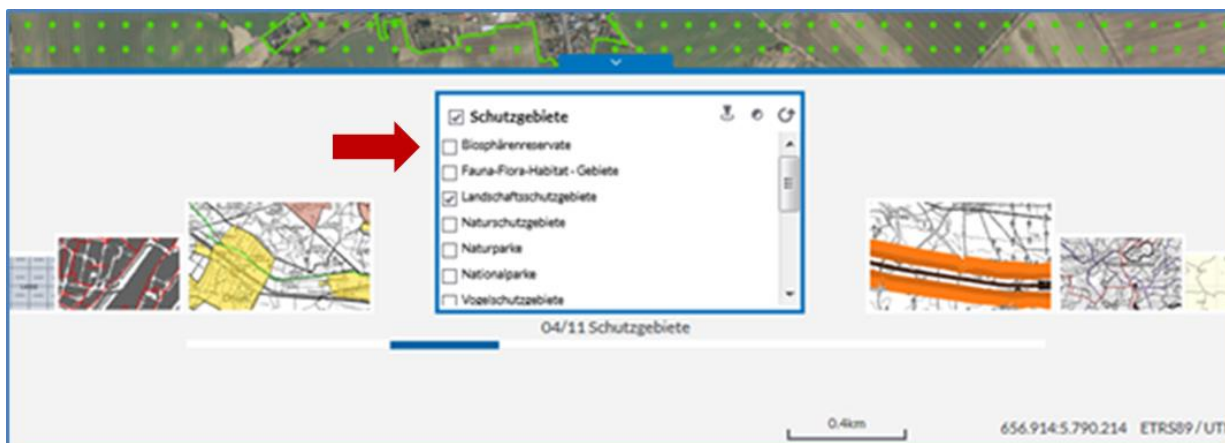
Schutzgebiete

Biosphärenreservate

Fauna-Flora-Habitat - Gebiete

Landschaftsschutzgebiete

Naturschutzgebiete

Naturparke

Nationalparke

Vogelschutzgebiete

04/11 Schutzgebiete

0.4km

656.914:5.790.214 ETRS89/UT